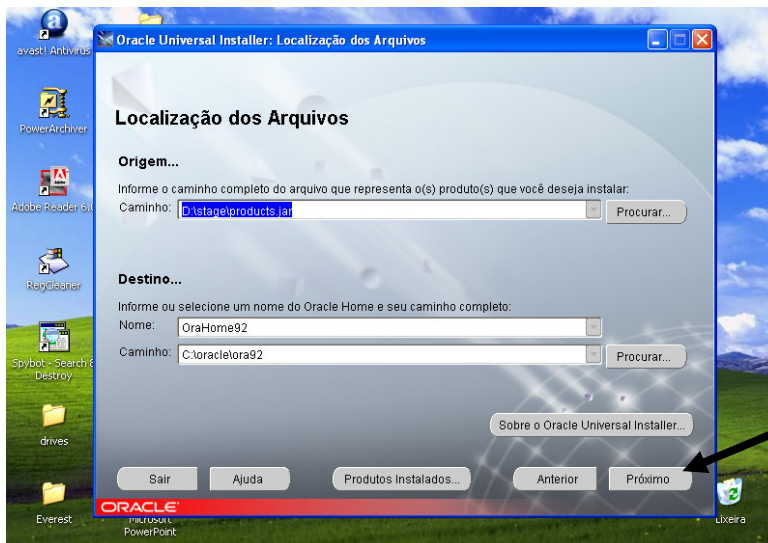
avast! Antivirus

PowerArchiver

Adobe Reader 6.0

RegCleaner

Spybot - Search & Destroy

drives

Everest

Microsoft PowerPoint

Lixeira

Oracle Universal Installer: Localização dos Arquivos

Localização dos Arquivos

Origem...

Informe o caminho completo do arquivo que representa o(s) produto(s) que você deseja instalar:

Caminho: D:\stage\products.jar

Procurar...

Destino...

Informe ou selecione um nome do Oracle Home e seu caminho completo:

Nome: OraHome92

Caminho: C:\oracle\ora92

Procurar...

Sobre o Oracle Universal Installer...

Sair

Ajuda

Produtos Instalados...

Anterior

Próximo

ORACLE